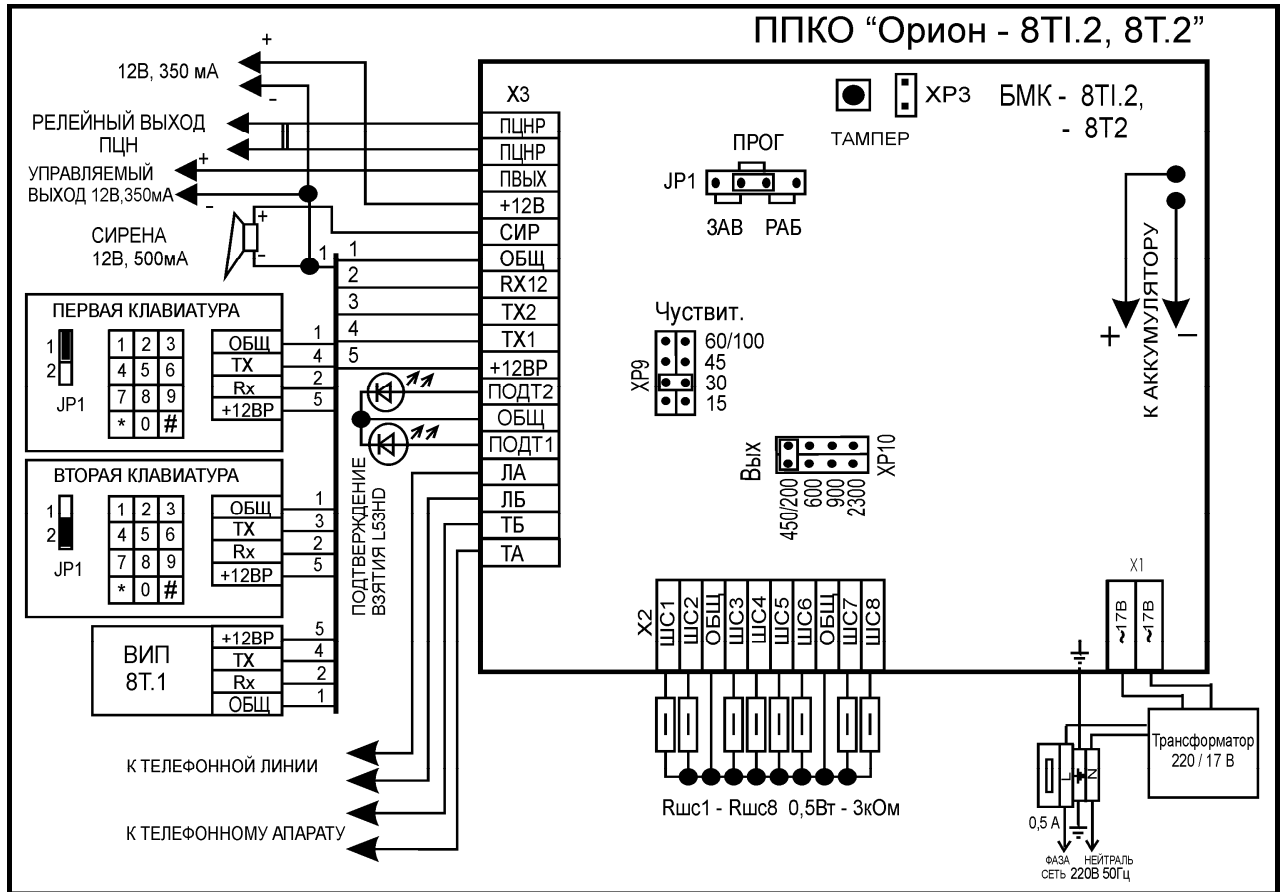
ППКО "Орион - 8TI.2, 8T.2"

12В, 350 мА
+
-
РЕЛЕЙНЫЙ ВЫХОД ПЦН
УПРАВЛЯЕМЫЙ ВЫХОД 12В,350мА
+
-
СИРЕНА 12В, 500мА
+
-
1

X3
ПЦНР
ПЦНР
ПВЫХ
+12В
СИР
ОБЩ
RX12
TX2
TX1
+12ВР
ПОДТ2
ОБЩ
ПОДТ1
ЛА
ЛБ
ТБ
ТА

1
2
3
4
5

ПЕРВАЯ КЛАВИАТУРА
1
2
JP1
1 2 3
4 5 6
7 8 9
* 0 #
ОБЩ 1
TX 4
Rx 2
+12ВР 5

ВТОРАЯ КЛАВИАТУРА
1
2
JP1
1 2 3
4 5 6
7 8 9
* 0 #
ОБЩ 1
TX 3
Rx 2
+12ВР 5

ВИП 8Т.1
+12ВР 5
TX 4
Rx 2
ОБЩ 1

ПОДТВЕРЖДЕНИЕ ВЗЯТИЯ L53HD

К ТЕЛЕФОННОЙ ЛИНИИ
К ТЕЛЕФОННОМУ АПАРАТУ

ТАМПЕР
XP3
БМК - 8TI.2, - 8T2
ПРОГ
JP1
ЗАВ
РАБ

Чуствит.
XP9
60/100
45
30
15

Вых
XP10
450/200
600
900
2300

К АККУМУЛЯТОРУ
+
–

X2
ШС1
ШС2
ОБЩ
ШС3
ШС4
ШС5
ШС6
ОБЩ
ШС7
ШС8

X1
~17В
~17В

Rшс1 - Rшс8 0,5Вт - 3кОм

Трансформатор 220 / 17 В

L
N
0,5 А
ФАЗА
НЕЙТРАЛЬ
СЕТЬ 220В 50Гц